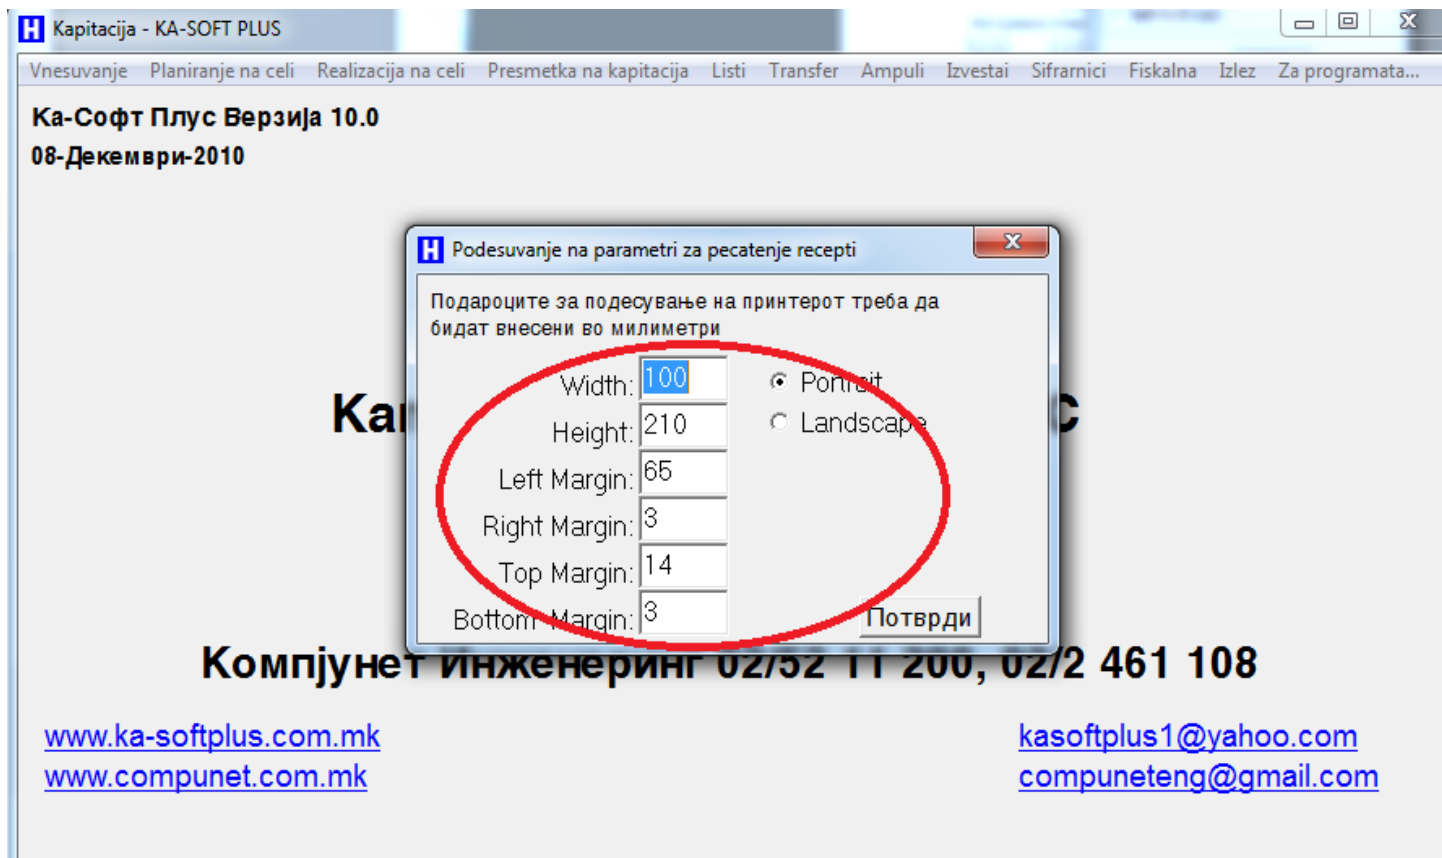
Kapitacija - KA-SOFT PLUS

Vnesuvanje Planiranje na celi Realizacija na celi Presmetka na kapitacija Listi Transfer Ampuli Izvestai Sifrarnici Fiskalna Izlez Za programata...

Ка-Софт Плус Верзија 10.0
08-Декември-2010

Ка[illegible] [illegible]С

Podesuvanje na parametri za pecatenje recepti

Подароците за подесување на принтерот треба да бидат внесени во милиметри

Width: 100
Height: 210
Left Margin: 65
Right Margin: 3
Top Margin: 14
Bottom Margin: 3

Portrait
Landscape

Потврди

Компјунет Инженеринг 02/52 11 200, 02/2 461 108

www.ka-softplus.com.mk
www.compunet.com.mk

kasoftplus1@yahoo.com
compuneteng@gmail.com